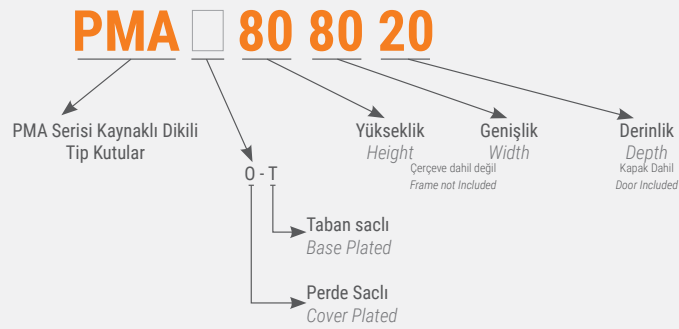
PMA □ 80 80 20

PMA Serisi Kaynaklı Dikili Tip Kutular

Yükseklik
Height

Genişlik
Width
Çerçeve dahil değil
Frame not Included

Derinlik
Depth
Kapak Dahil
Door Included

O - T

Taban saclı
Base Plated

Perde Saclı
Cover Plated